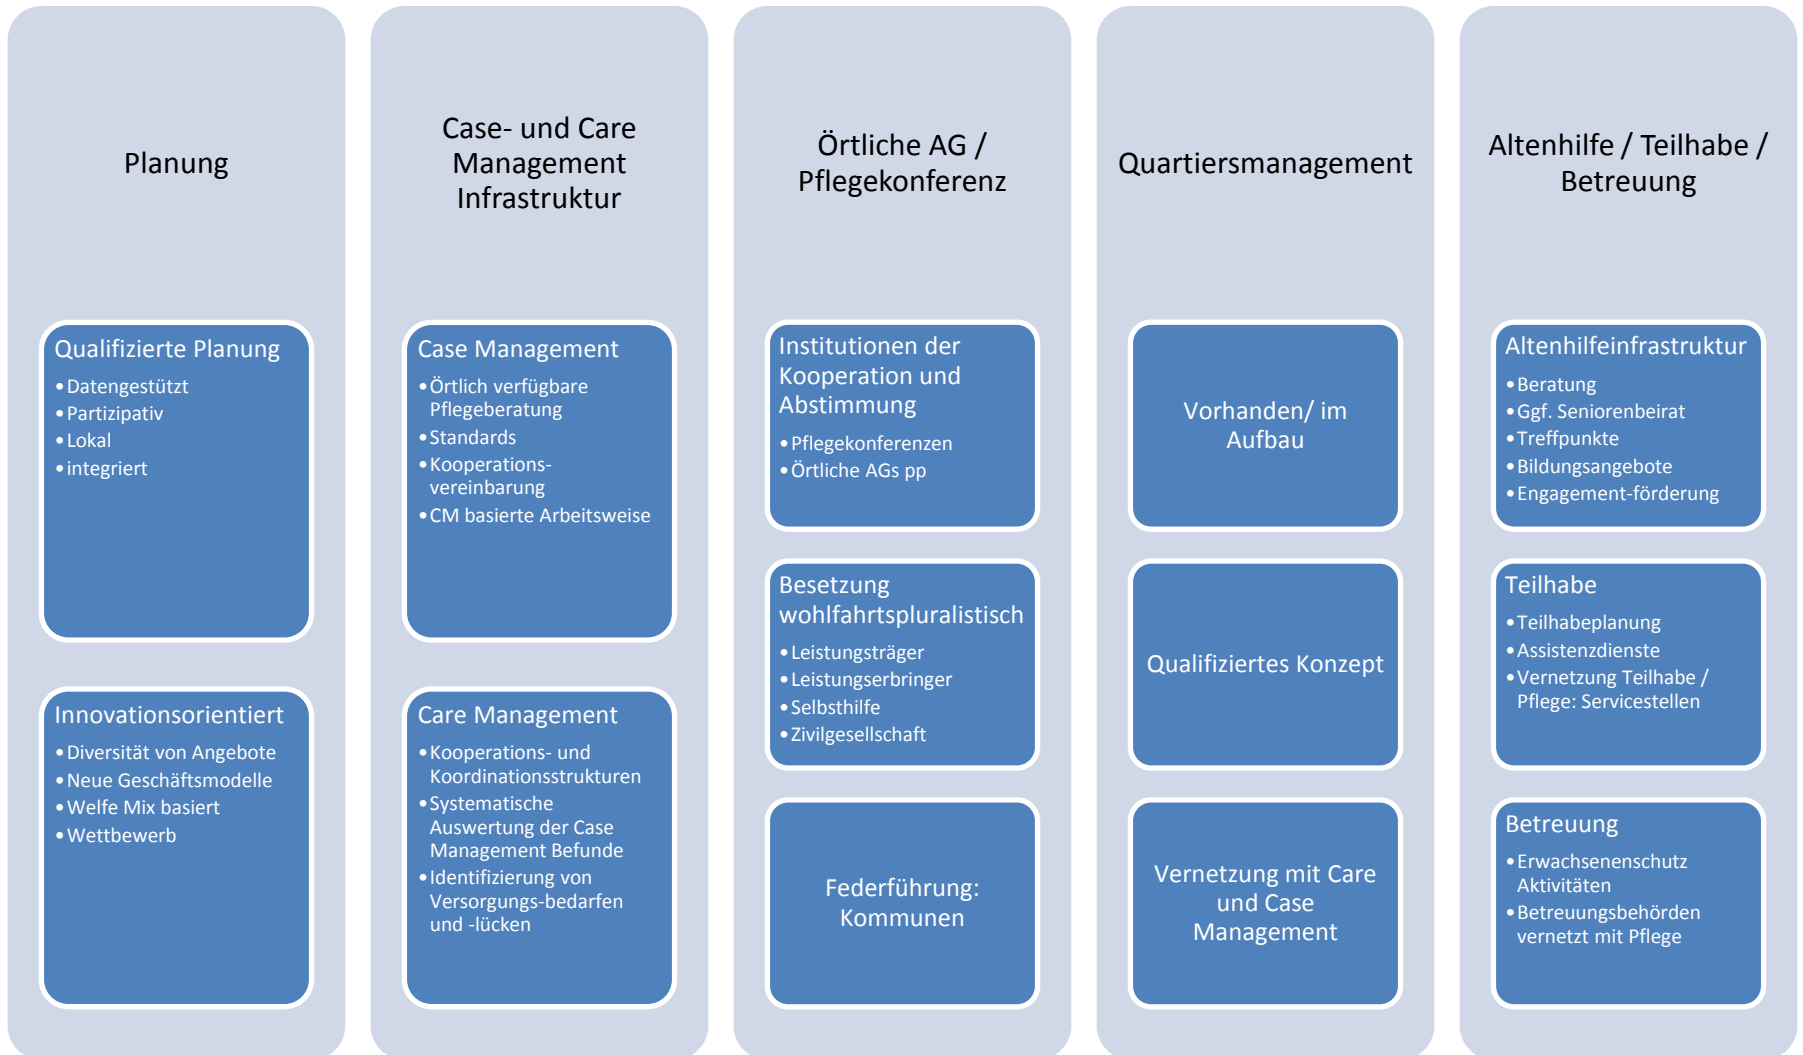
Planung

Qualifizierte Planung
- Datengestützt
- Partizipativ
- Lokal
- integriert

Innovationsorientiert
- Diversität von Angebote
- Neue Geschäftsmodelle
- Welfe Mix basiert
- Wettbewerb

Case- und Care Management Infrastruktur

Case Management
- Örtlich verfügbare Pflegeberatung
- Standards
- Kooperationsvereinbarung
- CM basierte Arbeitsweise

Care Management
- Kooperations- und Koordinationsstrukturen
- Systematische Auswertung der Case Management Befunde
- Identifizierung von Versorgungs-bedarfen und -lücken

Örtliche AG / Pflegekonferenz

Institutionen der Kooperation und Abstimmung
- Pflegekonferenzen
- Örtliche AGs pp

Besetzung wohlfahrtspluralistisch
- Leistungsträger
- Leistungserbringer
- Selbsthilfe
- Zivilgesellschaft

Federführung: Kommunen

Quartiersmanagement

Vorhanden/ im Aufbau

Qualifiziertes Konzept

Vernetzung mit Care und Case Management

Altenhilfe / Teilhabe / Betreuung

Altenhilfeinfrastruktur
- Beratung
- Ggf. Seniorenbeirat
- Treffpunkte
- Bildungsangebote
- Engagement-förderung

Teilhabe
- Teilhabeplanung
- Assistenzdienste
- Vernetzung Teilhabe / Pflege: Servicestellen

Betreuung
- Erwachsenenschutz Aktivitäten
- Betreuungsbehörden vernetzt mit Pflege